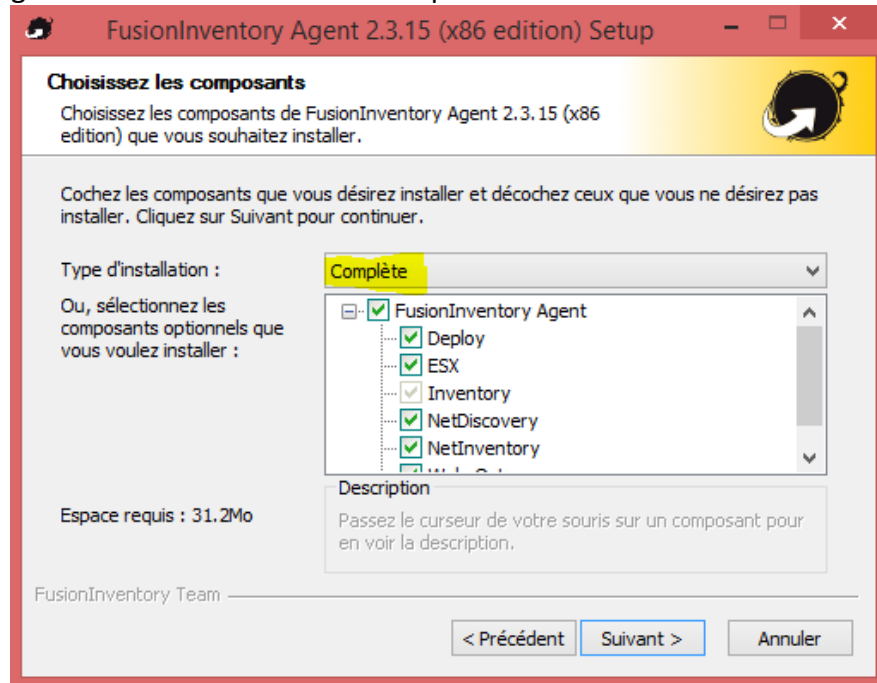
FusionInventory Agent 2.3.15 (x86 edition) Setup

Choisissez les composants

Choisissez les composants de FusionInventory Agent 2.3.15 (x86 edition) que vous souhaitez installer.

Cochez les composants que vous désirez installer et décochez ceux que vous ne désirez pas installer. Cliquez sur Suivant pour continuer.

Type d'installation : Complète

Ou, sélectionnez les composants optionnels que vous voulez installer :

FusionInventory Agent
Deploy
ESX
Inventory
NetDiscovery
NetInventory
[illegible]

Description
Passez le curseur de votre souris sur un composant pour en voir la description.

Espace requis : 31.2Mo

FusionInventory Team

< Précédent | Suivant > | Annuler